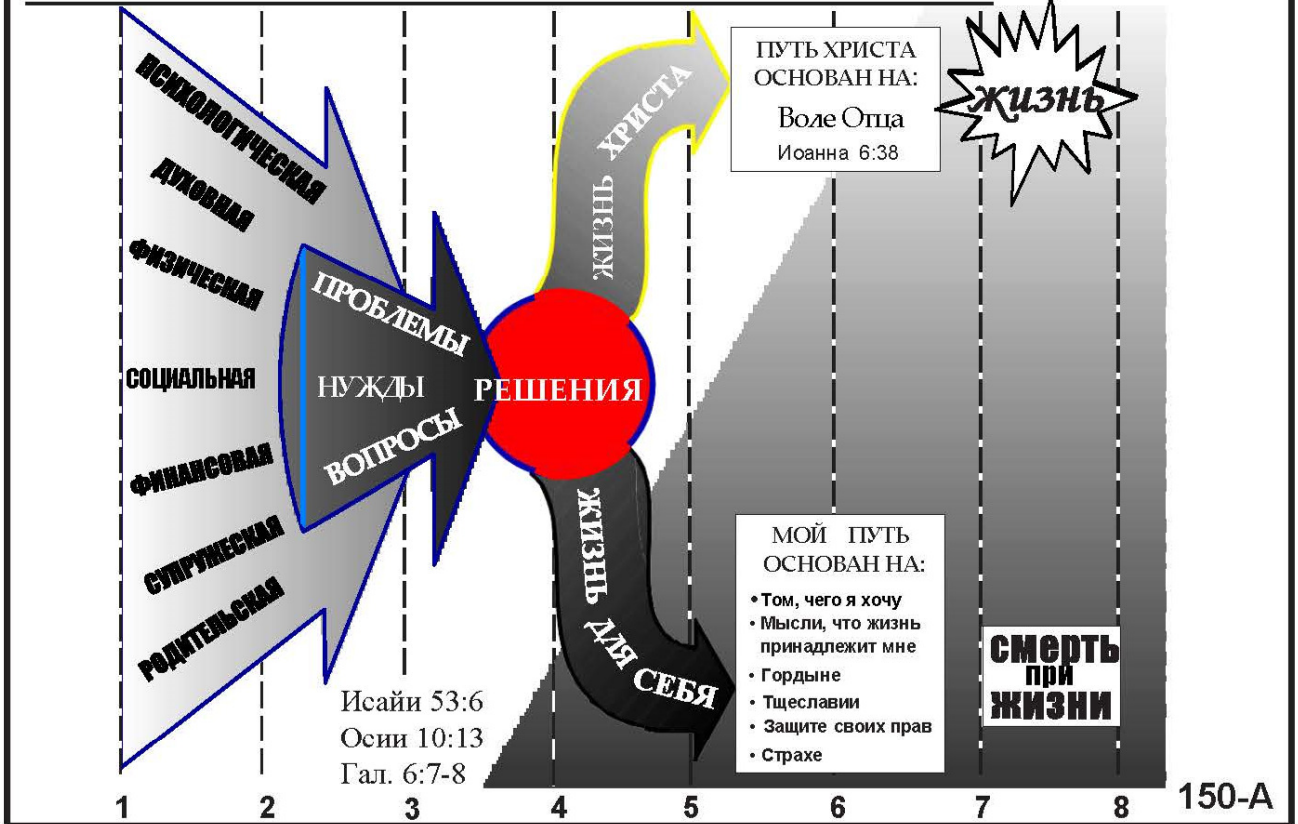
ПСИХОЛОГИЧЕСКАЯ
ДУХОВНАЯ
ФИЗИЧЕСКАЯ
СОЦИАЛЬНАЯ
ФИНАНСОВАЯ
СУПРУЖЕСКАЯ
РОДИТЕЛЬСКАЯ

ПРОБЛЕМЫ
НУЖДЫ
ВОПРОСЫ

РЕШЕНИЯ

ЖИЗНЬ ХРИСТА

ПУТЬ ХРИСТА ОСНОВАН НА:
Воле Отца
Иоанна 6:38

жизнь

ЖИЗНЬ ДЛЯ СЕБЯ

МОЙ ПУТЬ ОСНОВАН НА:
• Том, чего я хочу
• Мысли, что жизнь принадлежит мне
• Гордыне
• Тщеславии
• Защите своих прав
• Страхе

смерть при жизни

Исайи 53:6
Осии 10:13
Гал. 6:7-8

1 2 3 4 5 6 7 8 150-А